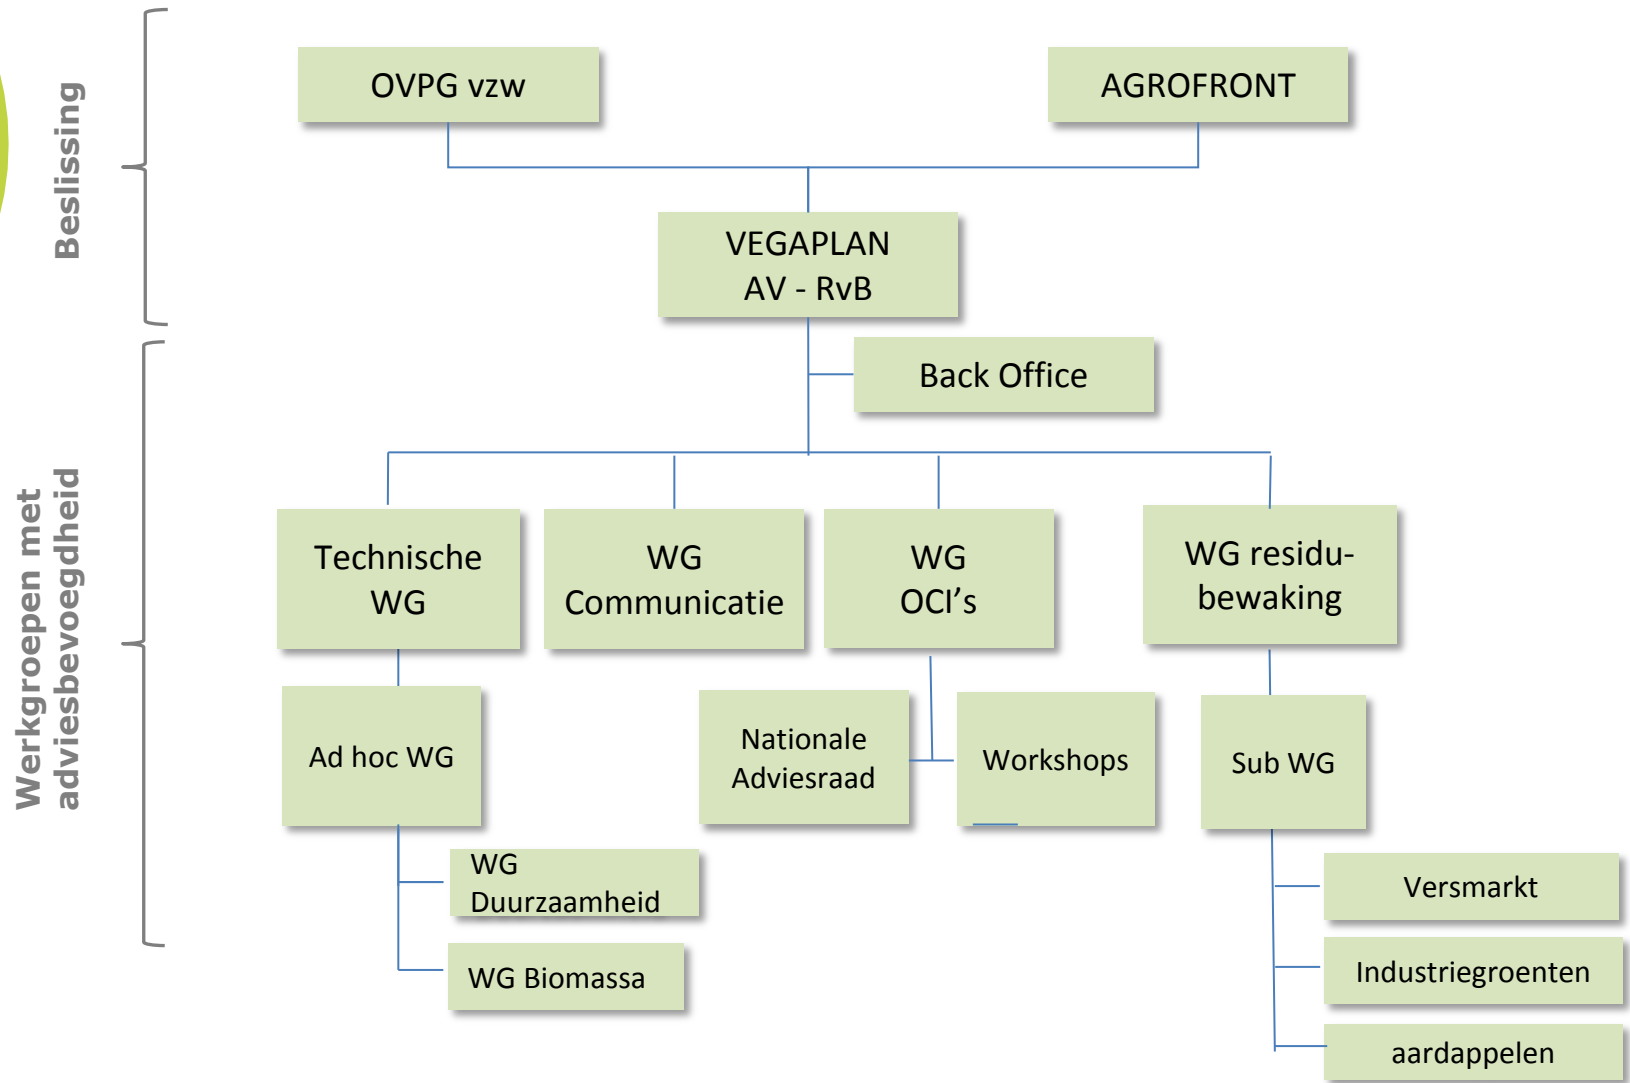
Beslissing

Werkgroepen met adviesbevoegdheid

OVPG vzw

AGROFRONT

VEGAPLAN
AV - RvB

Back Office

Technische WG

WG Communicatie

WG OCI's

WG residu-bewaking

Ad hoc WG

Nationale Adviesraad

Workshops

Sub WG

WG Duurzaamheid

WG Biomassa

Versmarkt

Industriegroenten

aardappelen